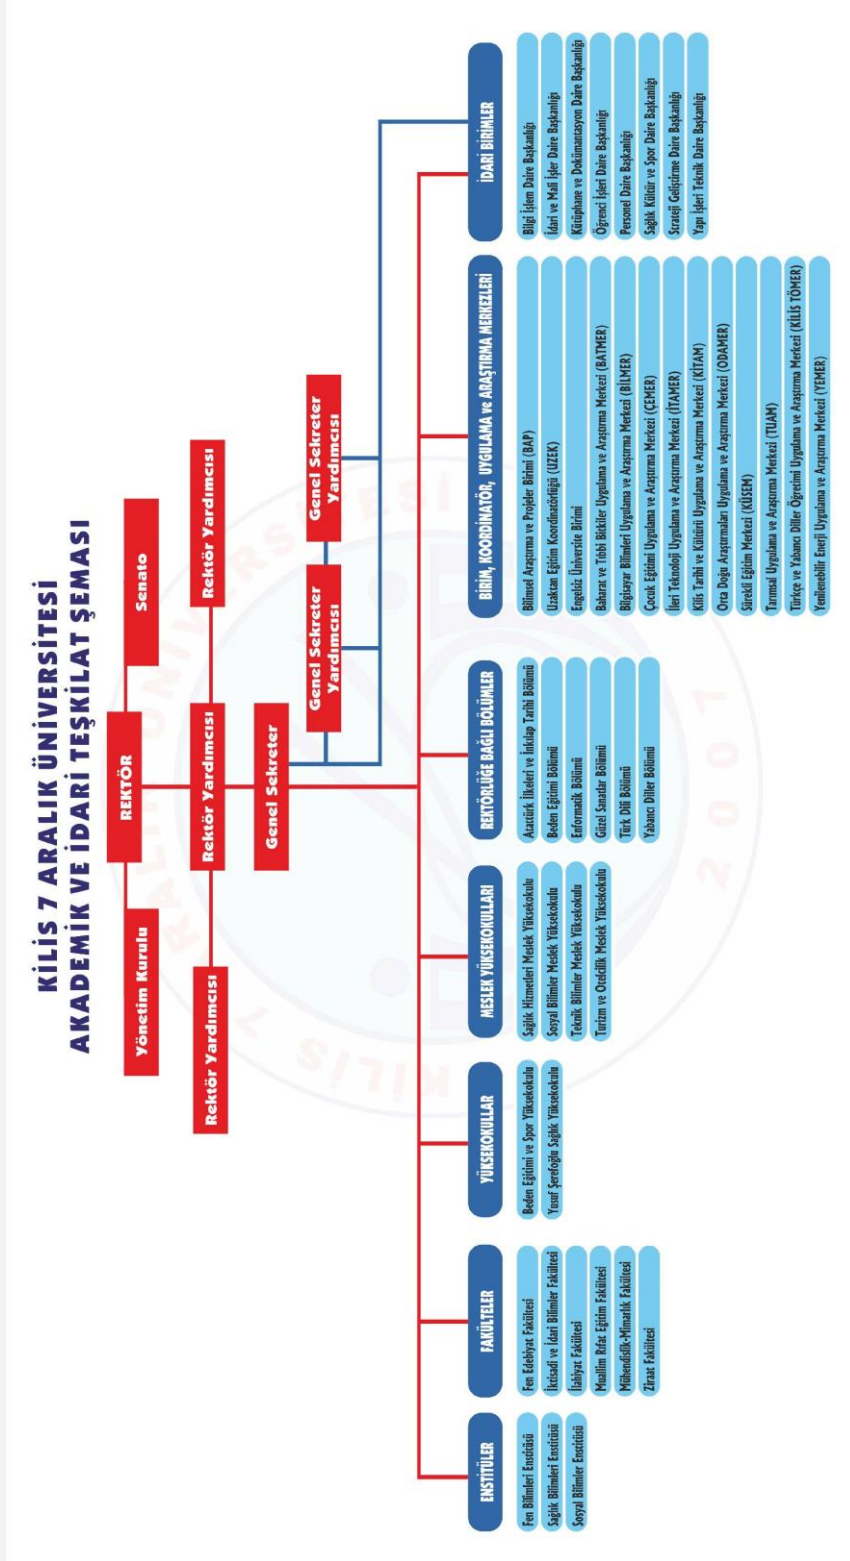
KİLİS 7 ARALIK ÜNİVERSİTESİ
AKADEMİK VE İDARİ TEŞKİLAT ŞEMASI

REKTÖR

Yönetim Kurulu

Senato

Rektör Yardımcısı

Rektör Yardımcısı

Rektör Yardımcısı

Genel Sekreter

Genel Sekreter Yardımcısı

Genel Sekreter Yardımcısı

ENSTİTÜLER
Fen Bilimleri Enstitüsü
Sağlık Bilimleri Enstitüsü
Sosyal Bilimler Enstitüsü

FAKÜLTELER
Fen Edebiyat Fakültesi
İktisadi ve İdari Bilimler Fakültesi
İlahiyat Fakültesi
Muallim Rıfat Eğitim Fakültesi
Mühendislik-Mimarlık Fakültesi
Ziraat Fakültesi

YÜKSEKOKULLAR
Beden Eğitimi ve Spor Yüksekokulu
Yusuf Şerefoğlu Sağlık Yüksekokulu

MESLEK YÜKSEKOKULLARI
Sağlık Hizmetleri Meslek Yüksekokulu
Sosyal Bilimler Meslek Yüksekokulu
Teknik Bilimler Meslek Yüksekokulu
Turizm ve Otelcilik Meslek Yüksekokulu

REKTÖRLÜĞE BAĞLI BÖLÜMLER
Atatürk İlkeleri ve İnkılap Tarihi Bölümü
Beden Eğitimi Bölümü
Enformatik Bölümü
Güzel Sanatlar Bölümü
Türk Dili Bölümü
Yabancı Diller Bölümü

BİRİM, KOORDİNATÖR, UYGULAMA ve ARAŞTIRMA MERKEZLERİ
Bilimsel Araştırma ve Projeler Birimi (BAP)
Uzaktan Eğitim Koordinatörlüğü (UZEK)
Engelsiz Üniversite Birimi
Baharat ve Tıbbi Bitkiler Uygulama ve Araştırma Merkezi (BATMER)
Bilgisayar Bilimleri Uygulama ve Araştırma Merkezi (BİLMER)
Çocuk Eğitimi Uygulama ve Araştırma Merkezi (ÇEMER)
İleri Teknoloji Uygulama ve Araştırma Merkezi (İTAMER)
Kilis Tarihi ve Kültürü Uygulama ve Araştırma Merkezi (KİTAM)
Orta Doğu Araştırmaları Uygulama ve Araştırma Merkezi (ODAMER)
Sürekli Eğitim Merkezi (KÜSEM)
Tarımsal Uygulama ve Araştırma Merkezi (TUAM)
Türkçe ve Yabancı Diller Öğretimi Uygulama ve Araştırma Merkezi (KİLİS TÖMER)
Yenilenebilir Enerji Uygulama ve Araştırma Merkezi (YEMER)

İDARİ BİRİMLER
Bilgi İşlem Daire Başkanlığı
İdari ve Mali İşler Daire Başkanlığı
Kütüphane ve Dokümantasyon Daire Başkanlığı
Öğrenci İşleri Daire Başkanlığı
Personel Daire Başkanlığı
Sağlık Kültür ve Spor Daire Başkanlığı
Strateji Geliştirme Daire Başkanlığı
Yapı İşleri Teknik Daire Başkanlığı

KİLİS 7 ARALIK ÜNİVERSİTESİ 2007